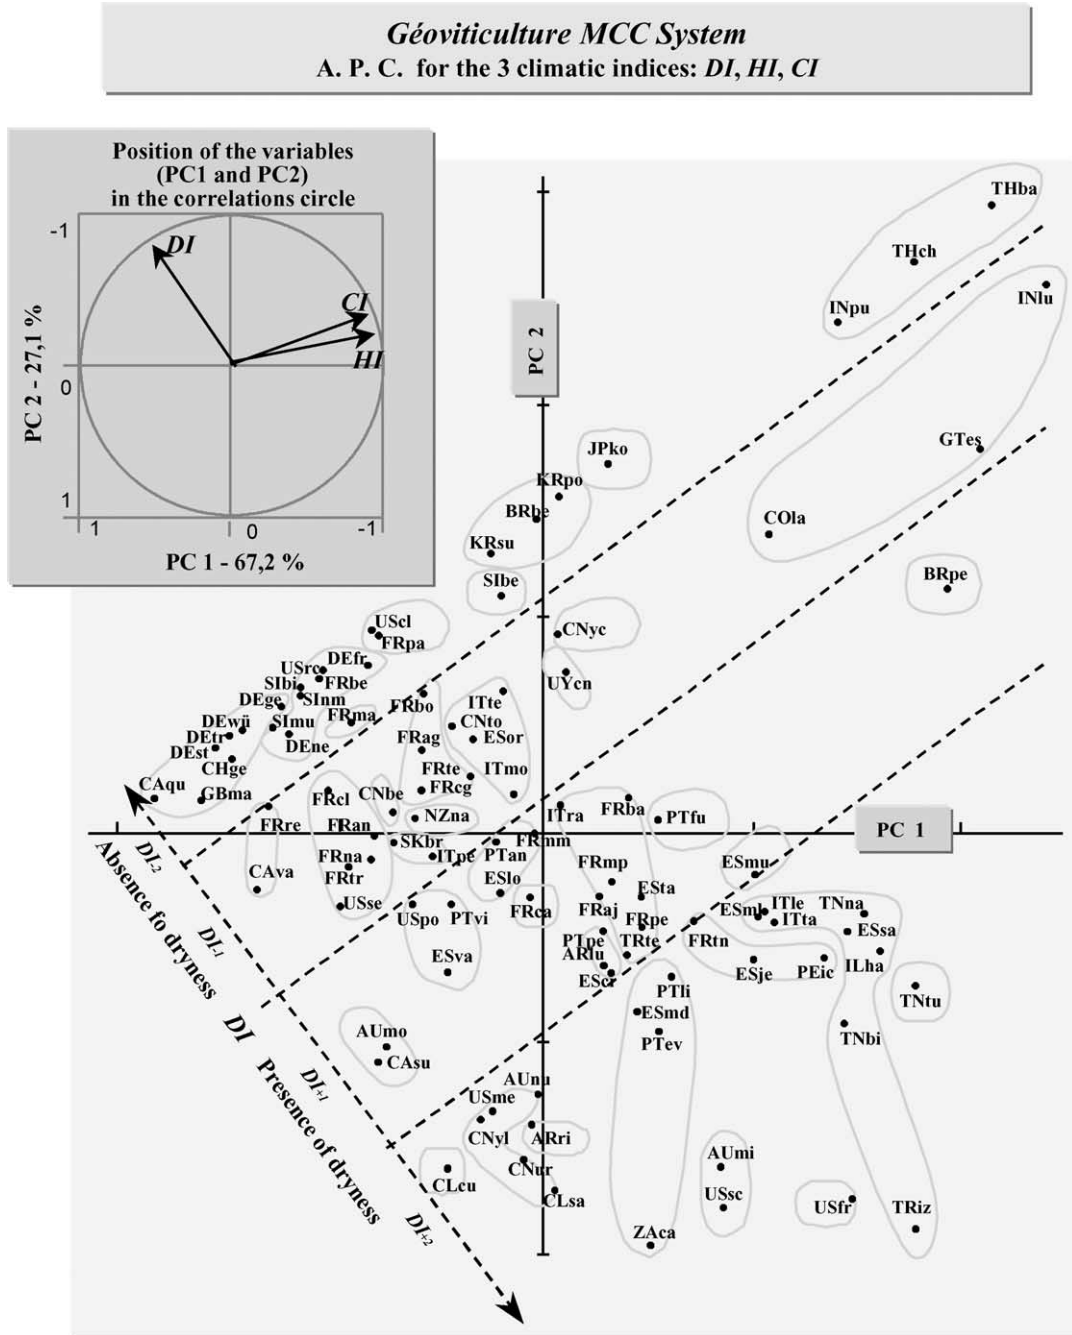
Géoviticulture MCC System
A. P. C. for the 3 climatic indices: DI, HI, CI

Position of the variables (PC1 and PC2) in the correlations circle

-1
DI
CI
HI
0
1
PC 2 - 27,1 %
1
0
-1
PC 1 - 67,2 %

PC 2
PC 1

THba
THch
INpu
INlu
GTes
COla
BRpe
JPko
KRpo
BRbe
KRsu
SIbe
CNyc
UYcn
UScl
FRpa
USrc
DEfr
SIbi
FRbe
DEge
SInm
DEwü
SImu
FRma
FRbo
DEtr
DEne
DEst
CHge
CAqu
GBma
ITte
CNto
ESor
FRag
FRte
ITmo
FRcg
FRcl
CNbe
NZna
FRre
FRan
SKbr
ITra
FRba
PTfu
FRnm
ITpe
PTan
FRna
FRmp
CAva
FRtr
ESlo
ESta
USse
FRca
FRaj
FRpe
USpo
PTvi
PTpe
ARtu
TRte
FRtn
ESmu
ESml
ITle
ITta
TNna
ESsa
ESva
ESje
PEic
ILha
ESci
PTli
TNtu
ESmd
TNbi
PTev
AUmo
CAsu
AUnu
USme
CNyl
ARri
AUmi
CNur
CLcu
CLsa
USsc
USfr
TRiz
ZAca

DI-2
DI-1
DI+1
DI+2
Absence fo dryness
DI
Presence of dryness